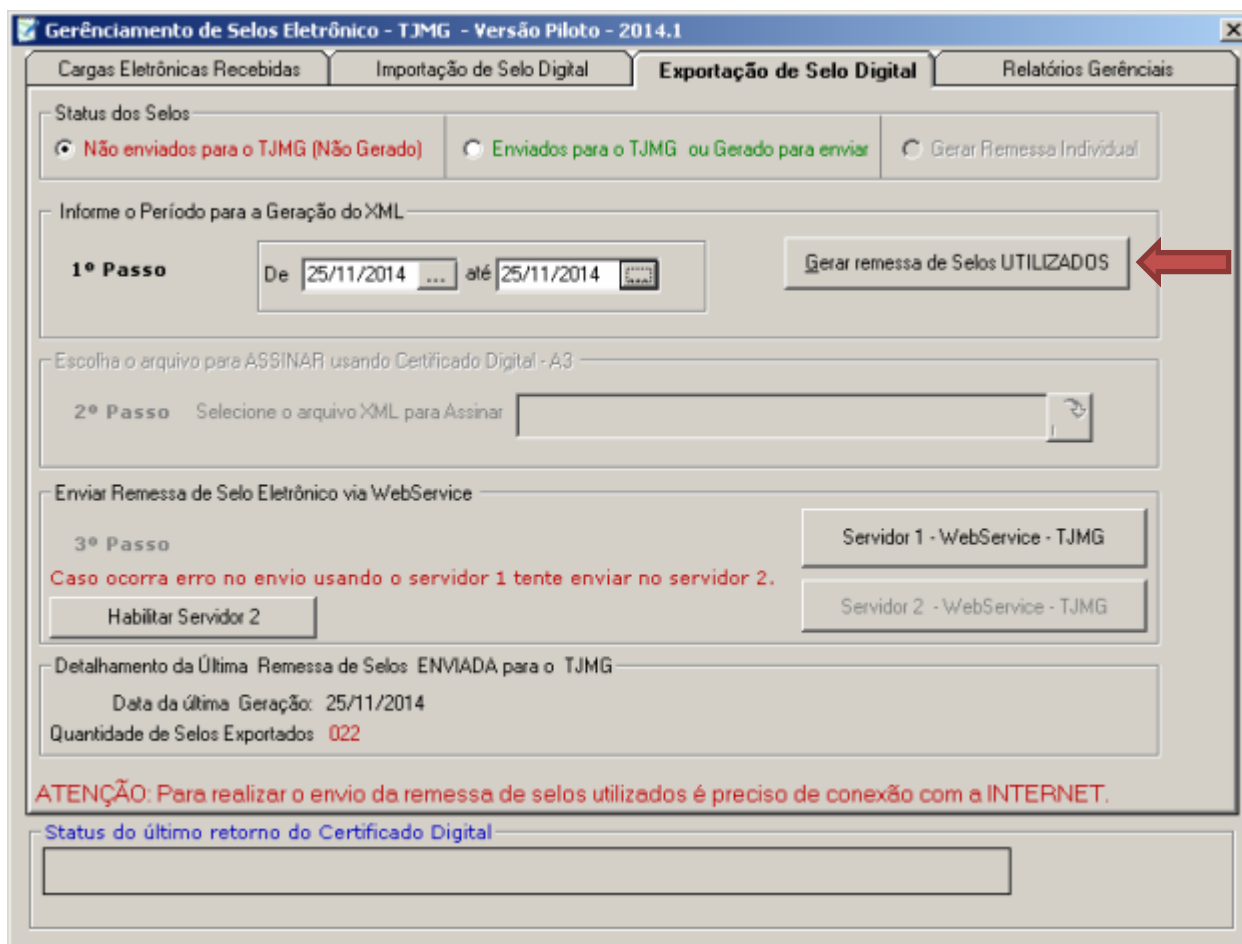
Gerênciamento de Selos Eletrônico - TJMG - Versão Piloto - 2014.1

X

Cargas Eletrônicas Recebidas | Importação de Selo Digital | Exportação de Selo Digital | Relatórios Gerênciais

Status dos Selos

Não enviados para o TJMG (Não Gerado)

Enviados para o TJMG ou Gerado para enviar

Gerar Remessa Individual

Informe o Período para a Geração do XML

1º Passo

De 25/11/2014 ... até 25/11/2014

Gerar remessa de Selos UTILIZADOS

Escolha o arquivo para ASSINAR usando Certificado Digital - A3

2º Passo Selecione o arquivo XML para Assinar

Enviar Remessa de Selo Eletrônico via WebService

3º Passo

Servidor 1 - WebService - TJMG

Caso ocorra erro no envio usando o servidor 1 tente enviar no servidor 2.

Habilitar Servidor 2

Servidor 2 - WebService - TJMG

Detalhamento da Última Remessa de Selos ENVIADA para o TJMG

Data da última Geração: 25/11/2014

Quantidade de Selos Exportados 022

ATENÇÃO: Para realizar o envio da remessa de selos utilizados é preciso de conexão com a INTERNET.

Status do último retorno do Certificado Digital